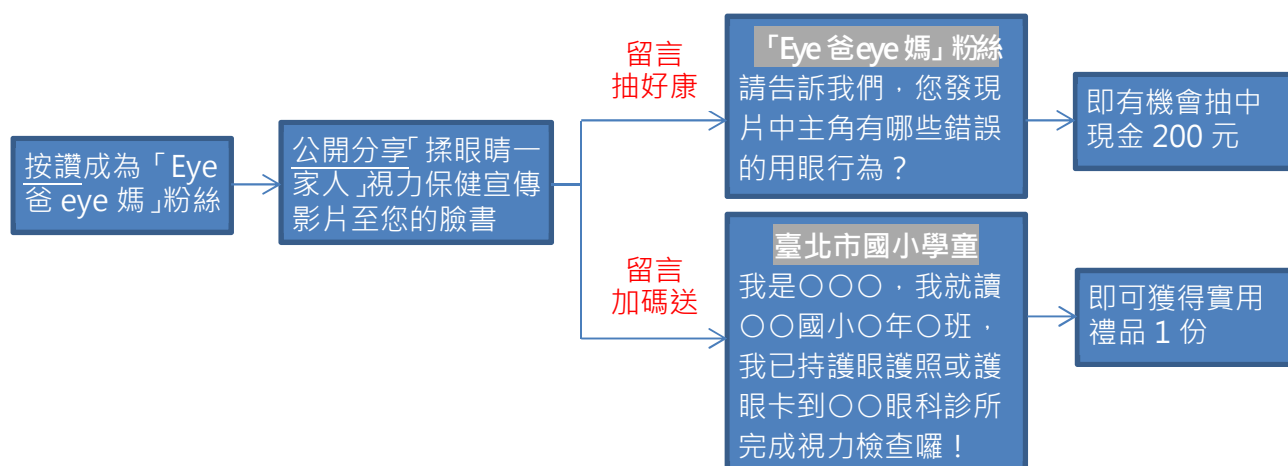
按讚成為「Eye 爸 eye 媽」粉絲

公開分享「揉眼睛一家人」視力保健宣傳影片至您的臉書

留言
抽好康

「Eye 爸eye 媽」粉絲
請告訴我們，您發現片中主角有哪些錯誤的用眼行為？

即有機會抽中現金 200 元

留言
加碼送

臺北市國小學童
我是○○○，我就讀○○國小○年○班，我已持護眼護照或護眼卡到○○眼科診所完成視力檢查囉！

即可獲得實用禮品 1 份